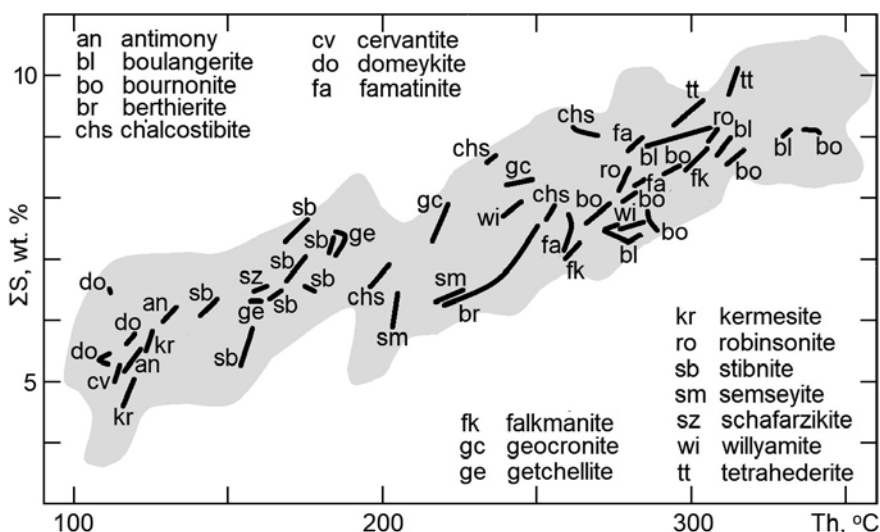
an antimony
bl boulangerite
bo bournonite
br berthierite
chs chalcostibite

cv cervantite
do domeykite
fa famatinite

kr kermesite
ro robinsonite
sb stibnite
sm semseyite
sz schafarzikite
wi willyamite
tt tetrahederite

fk falkmanite
gc geocronite
ge getchellite

tt
tt
ro
chs
fa
bl
bl
bo
chs
gc
ro
bl
bo
bo
fa
fk
gc
chs
bo
bo
wi
wi
bo
sb
ge
sb
fa
bl
sb
fk
do
sz
sb
sm
an
sb
ge
sb
chs
br
do
sm
kr
do
an
cv
sb
kr

10
5
ΣS, wt. %
100
200
300
Th, ºC